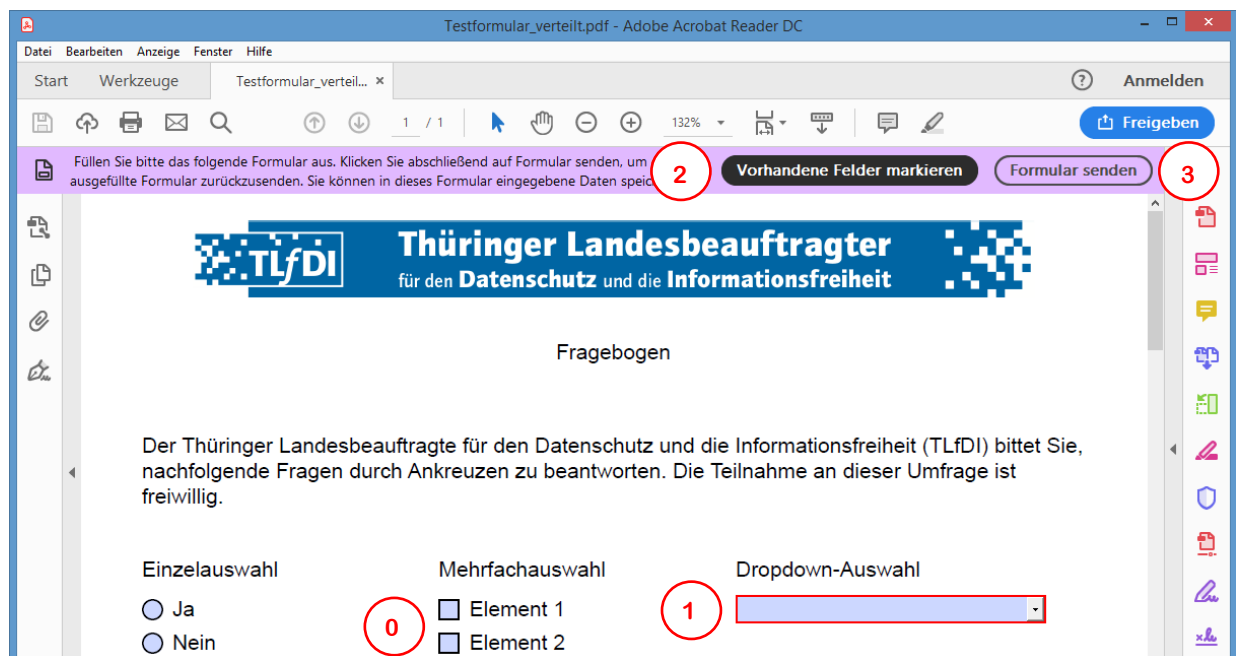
Testformular_verteilt.pdf - Adobe Acrobat Reader DC

Datei Bearbeiten Anzeige Fenster Hilfe

Start Werkzeuge Testformular_verteil... ×

Anmelden

1 / 1

132%

Freigeben

Füllen Sie bitte das folgende Formular aus. Klicken Sie abschließend auf Formular senden, um ausgefüllte Formular zurückzusenden. Sie können in dieses Formular eingegebene Daten speic

2

Vorhandene Felder markieren

Formular senden

3

TLfDI

Thüringer Landesbeauftragter für den Datenschutz und die Informationsfreiheit

Fragebogen

Der Thüringer Landesbeauftragte für den Datenschutz und die Informationsfreiheit (TLfDI) bittet Sie, nachfolgende Fragen durch Ankreuzen zu beantworten. Die Teilnahme an dieser Umfrage ist freiwillig.

Einzelauswahl

Ja

Nein

0

Mehrfachauswahl

Element 1

Element 2

1

Dropdown-Auswahl